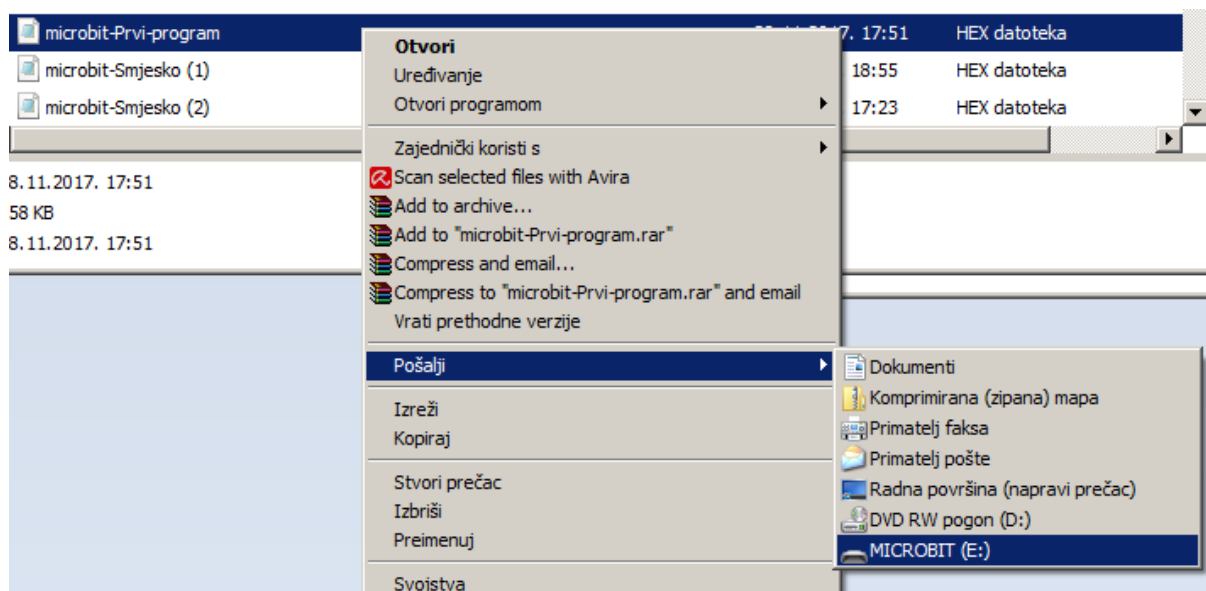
microbit-Prvi-program
microbit-Smjesko (1)
microbit-Smjesko (2)

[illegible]7. 17:51 HEX datoteka
18:55 HEX datoteka
17:23 HEX datoteka

8.11.2017. 17:51
58 KB
8.11.2017. 17:51

Otvori
Uređivanje
Otvori programom
Zajednički koristi s
Scan selected files with Avira
Add to archive...
Add to "microbit-Prvi-program.rar"
Compress and email...
Compress to "microbit-Prvi-program.rar" and email
Vrati prethodne verzije
Pošalji
Izreži
Kopiraj
Stvori prečac
Izbriši
Preimenuj
Svojstva

Dokumenti
Komprimirana (zipana) mapa
Primatelj faksa
Primatelj pošte
Radna površina (napravi prečac)
DVD RW pogon (D:)
MICROBIT (E:)